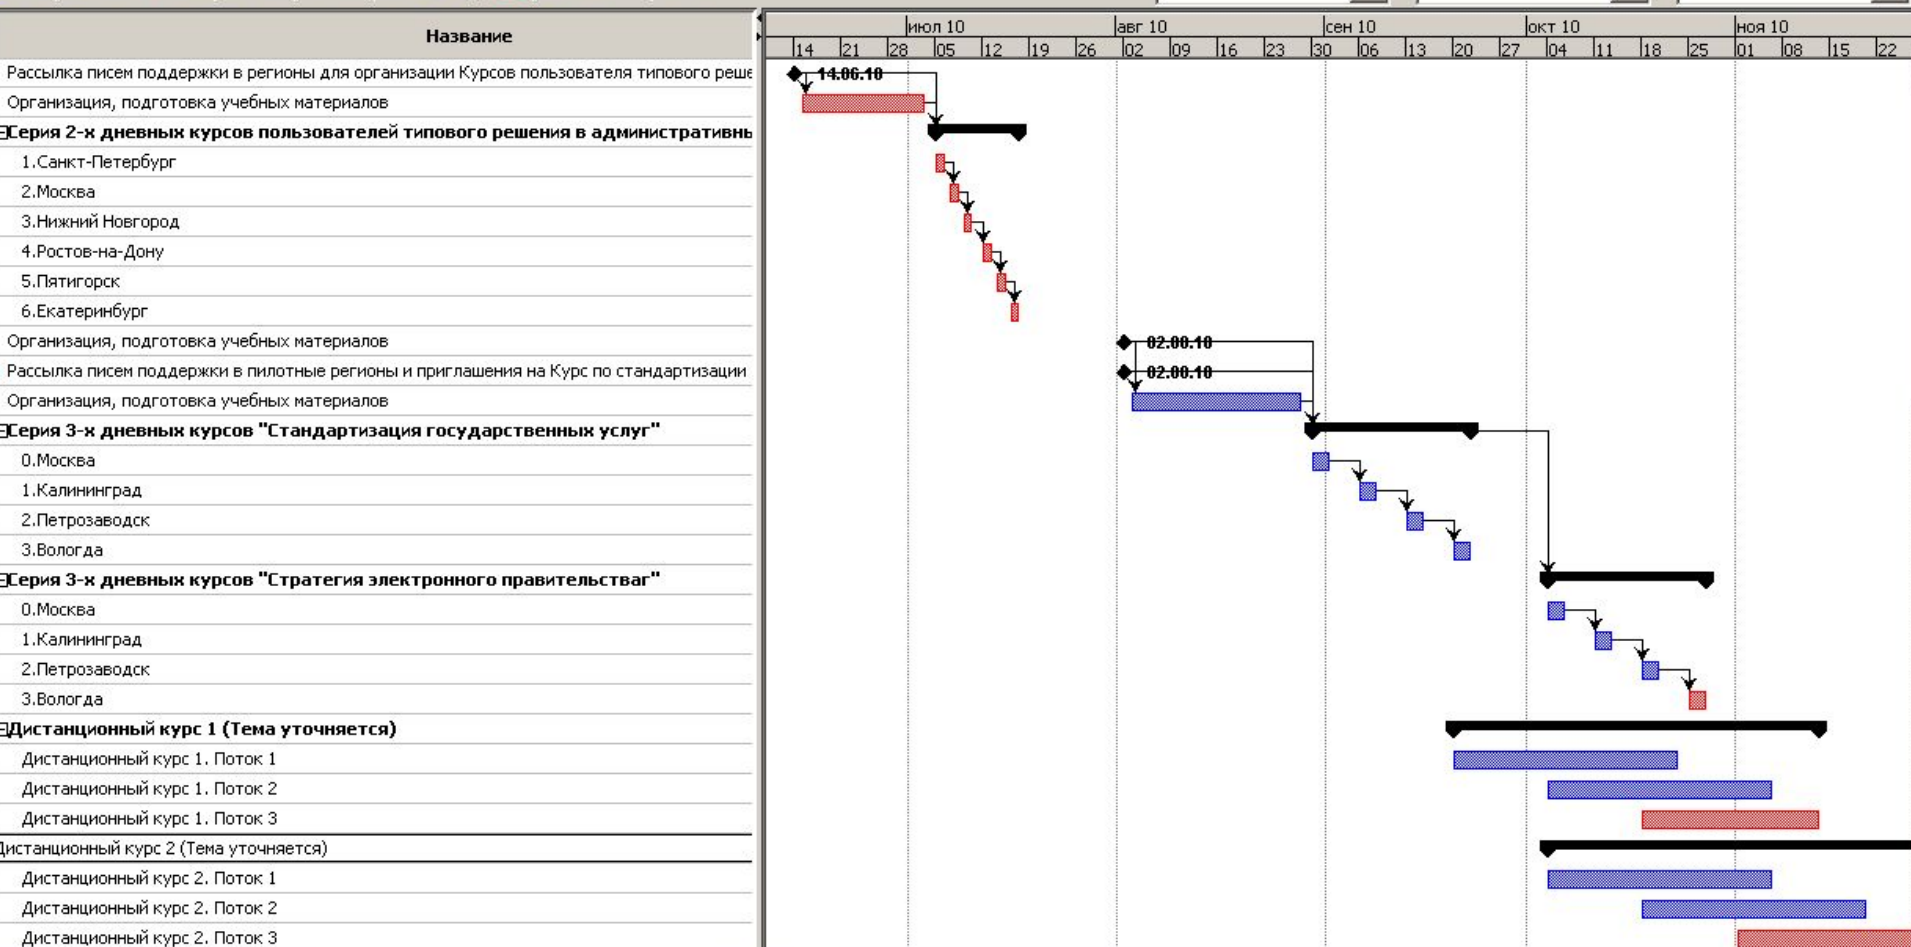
Название

| июл 10 | | | | авг 10 | | | | сен 10 | | | | окт 10 | | | | ноя 10 | | | |
|---|---|---|---|---|---|---|---|---|---|---|---|---|---|---|---|---|---|---|---|

14 21 28 05 12 19 26 02 09 16 23 30 06 13 20 27 04 11 18 25 01 08 15 22

Рассылка писем поддержки в регионы для организации Курсов пользователя типового реше
14.06.10
Организация, подготовка учебных материалов
Серия 2-х дневных курсов пользователей типового решения в административны
1.Санкт-Петербург
2.Москва
3.Нижний Новгород
4.Ростов-на-Дону
5.Пятигорск
6.Екатеринбург
Организация, подготовка учебных материалов
02.08.10
Рассылка писем поддержки в пилотные регионы и приглашения на Курс по стандартизации
02.08.10
Организация, подготовка учебных материалов
Серия 3-х дневных курсов "Стандартизация государственных услуг"
0.Москва
1.Калининград
2.Петрозаводск
3.Вологда
Серия 3-х дневных курсов "Стратегия электронного правительстваг"
0.Москва
1.Калининград
2.Петрозаводск
3.Вологда
Дистанционный курс 1 (Тема уточняется)
Дистанционный курс 1. Поток 1
Дистанционный курс 1. Поток 2
Дистанционный курс 1. Поток 3
Дистанционный курс 2 (Тема уточняется)
Дистанционный курс 2. Поток 1
Дистанционный курс 2. Поток 2
Дистанционный курс 2. Поток 3